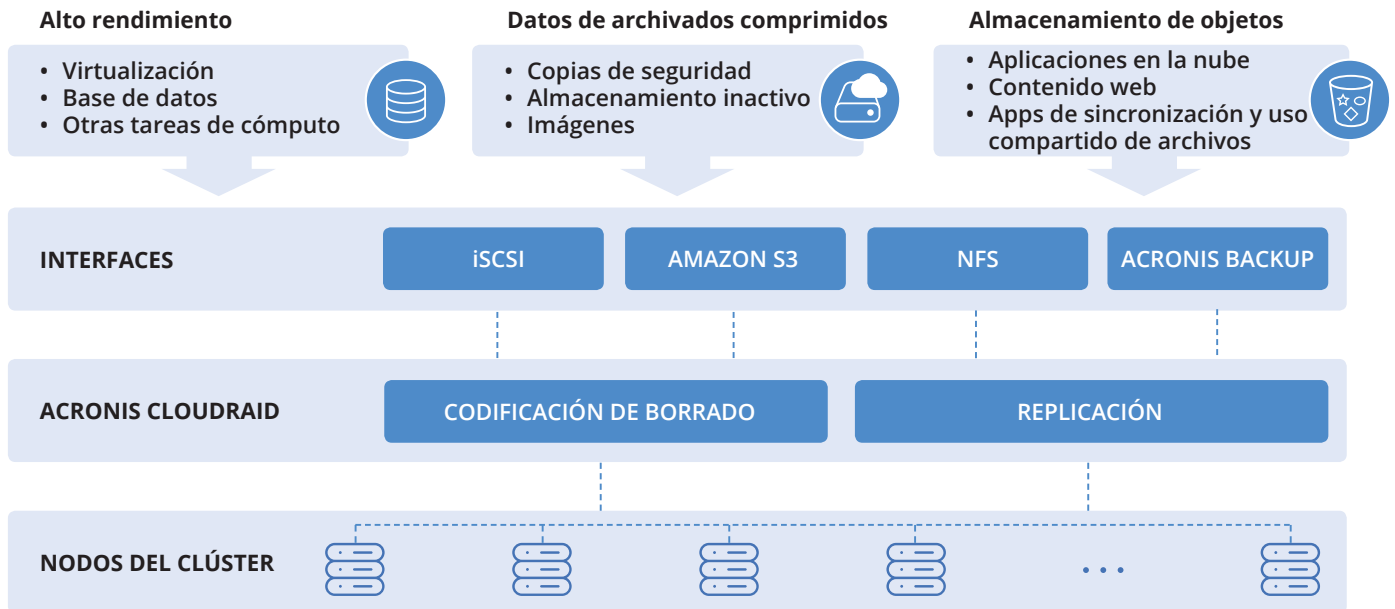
Alto rendimiento
• Virtualización
• Base de datos
• Otras tareas de cómputo

Datos de archivados comprimidos
• Copias de seguridad
• Almacenamiento inactivo
• Imágenes

Almacenamiento de objetos
• Aplicaciones en la nube
• Contenido web
• Apps de sincronización y uso compartido de archivos

INTERFACES
iSCSI
AMAZON S3
NFS
ACRONIS BACKUP

ACRONIS CLOUDRAID
CODIFICACIÓN DE BORRADO
REPLICACIÓN

NODOS DEL CLÚSTER
...